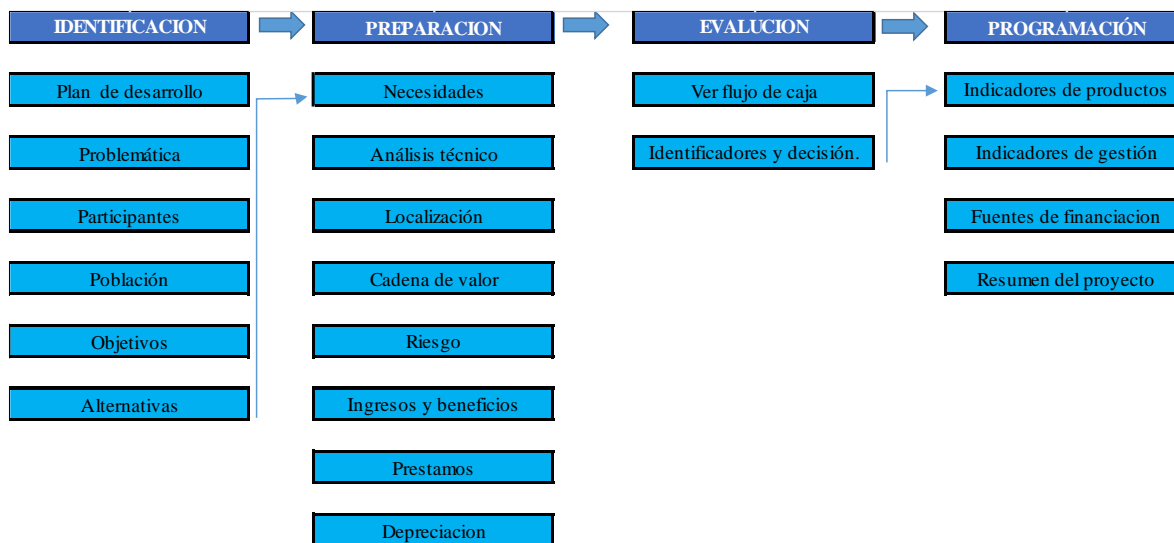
IDENTIFICACION

Plan de desarrollo

Problemática

Participantes

Población

Objetivos

Alternativas

PREPARACION

Necesidades

Análisis técnico

Localización

Cadena de valor

Riesgo

Ingresos y beneficios

Prestamos

Depreciacion

EVALUCION

Ver flujo de caja

Identificadores y decisión.

PROGRAMACIÓN

Indicadores de productos

Indicadores de gestión

Fuentes de financiacion

Resumen del proyecto